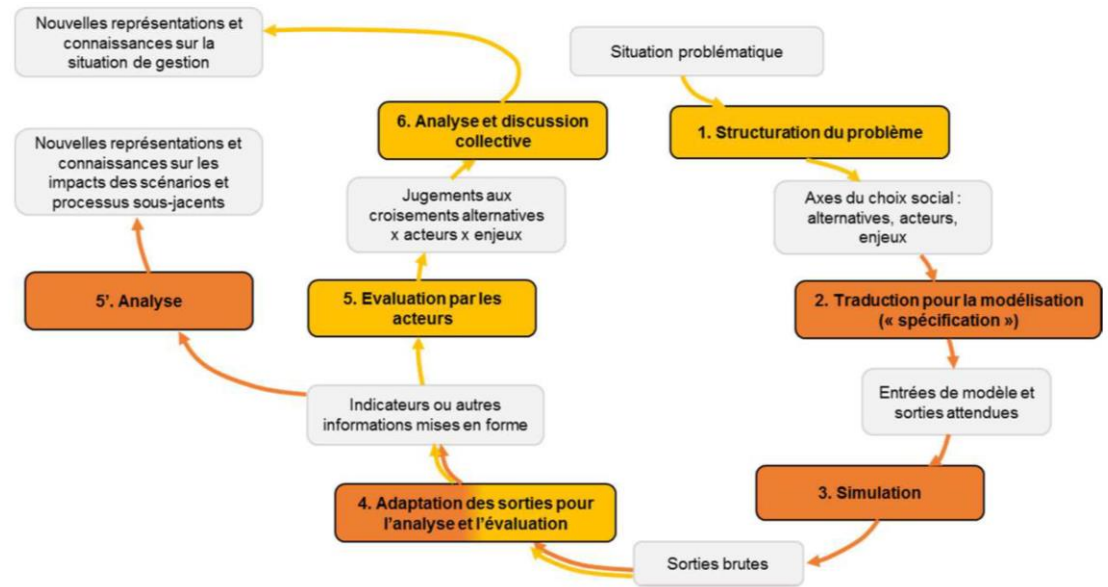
Nouvelles représentations et connaissances sur la situation de gestion

Situation problématique

6. Analyse et discussion collective

1. Structuration du problème

Nouvelles représentations et connaissances sur les impacts des scénarios et processus sous-jacents

Jugements aux croisements alternatives x acteurs x enjeux

Axes du choix social : alternatives, acteurs, enjeux

5'. Analyse

5. Evaluation par les acteurs

2. Traduction pour la modélisation (« spécification »)

Indicateurs ou autres informations mises en forme

Entrées de modèle et sorties attendues

4. Adaptation des sorties pour l'analyse et l'évaluation

3. Simulation

Sorties brutes